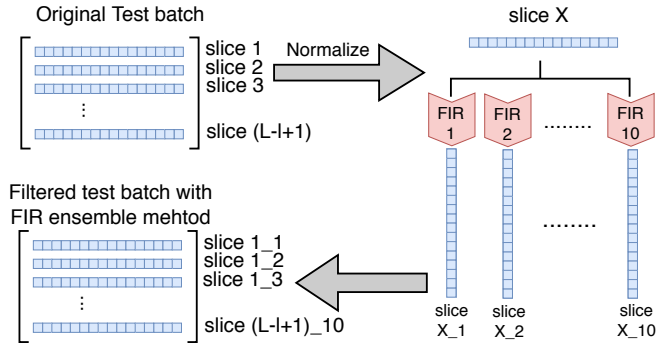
Original Test batch

slice 1
slice 2
slice 3
⋮
slice (L-l+1)

Normalize

slice X

FIR 1
FIR 2
.......
FIR 10

.......

slice X_1
slice X_2
slice X_10

Filtered test batch with FIR ensemble mehtod

slice 1_1
slice 1_2
slice 1_3
⋮
slice (L-l+1)_10